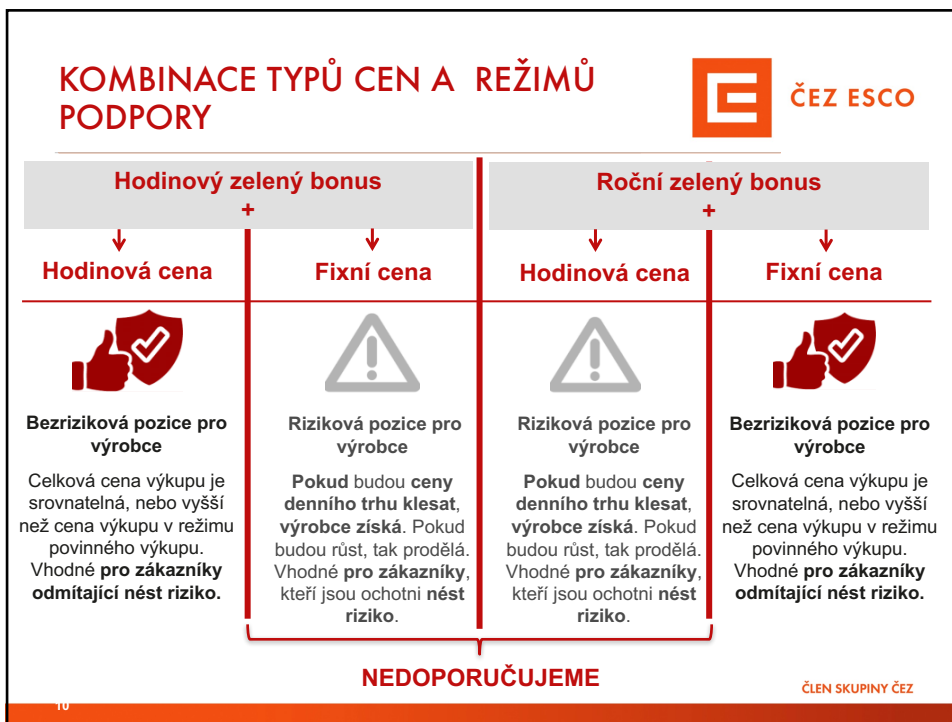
KOMBINACE TYPŮ CEN A REŽIMŮ PODPORY

ČEZ ESCO

Hodinový zelený bonus
+

Roční zelený bonus
+

Hodinová cena

Fixní cena

Hodinová cena

Fixní cena

Bezriziková pozice pro výrobce

Celková cena výkupu je srovnatelná, nebo vyšší než cena výkupu v režimu povinného výkupu. Vhodné **pro zákazníky odmítající nést riziko.**

Riziková pozice pro výrobce

**Pokud** budou **ceny denního trhu klesat**, **výrobce získá**. Pokud budou růst, tak prodělá. Vhodné **pro zákazníky**, kteří jsou ochotni **nést riziko**.

Riziková pozice pro výrobce

**Pokud** budou **ceny denního trhu klesat**, **výrobce získá**. Pokud budou růst, tak prodělá. Vhodné **pro zákazníky**, kteří jsou ochotni **nést riziko**.

Bezriziková pozice pro výrobce

Celková cena výkupu je srovnatelná, nebo vyšší než cena výkupu v režimu povinného výkupu. Vhodné **pro zákazníky odmítající nést riziko.**

NEDOPORUČUJEME

ČLEN SKUPINY ČEZ

10